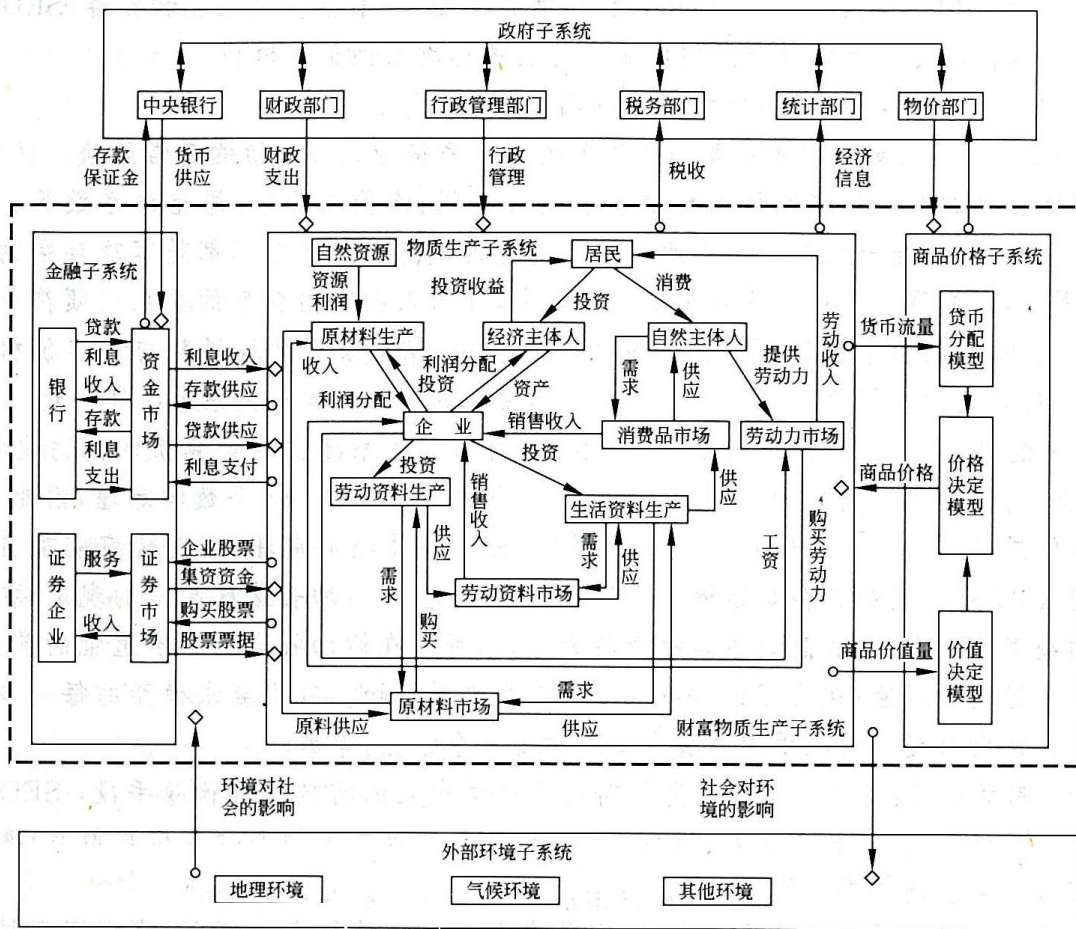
政府子系统

中央银行
财政部门
行政管理部门
税务部门
统计部门
物价部门

存款保证金
货币供应
财政支出
行政管理
税收
经济信息

金融子系统

银行
贷款利息收入
存款利息支出
资金市场
利息收入
存款供应
贷款供应
利息支付

证券企业
服务
收入
证券市场
企业股票
集资资金
购买股票
股票票据

物质生产子系统
自然资源
资源利润
原材料生产
收入
利润分配
居民
投资收益
投资
消费
经济主体人
自然主体人
利润分配投资
资产
需求
供应
提供劳动力
劳动收入
企业
销售收入
消费品市场
劳动力市场
投资
投资
劳动资料生产
销售收入
生活资料生产
供应
供应
需求
供应
需求
劳动资料市场
需求
购买
工资
购买劳动力
原材料市场
需求
原料供应
供应
财富物质生产子系统

商品价格子系统
货币流量
货币分配模型
商品价格
价格决定模型
商品价值量
价值决定模型

环境对社会的影响
社会对环境的影响

外部环境子系统
地理环境
气候环境
其他环境